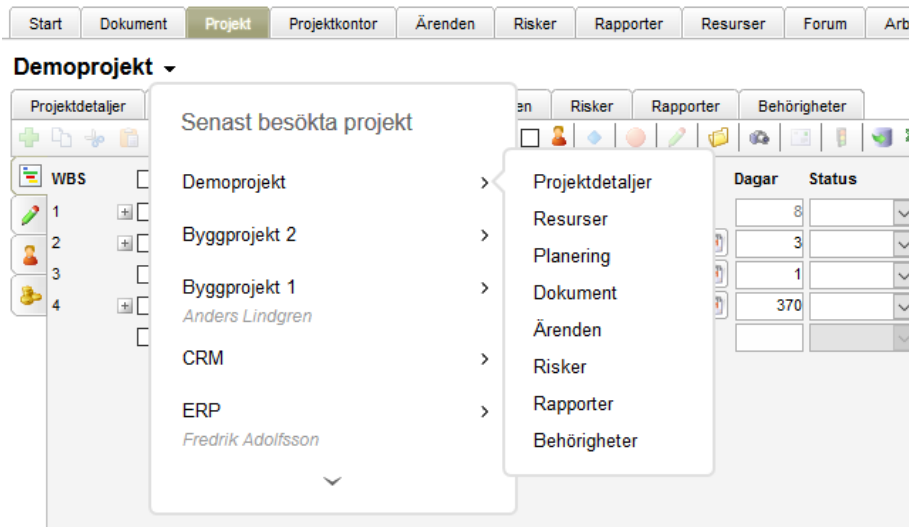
Start | Dokument | Projekt | Projektkontor | Ärenden | Risker | Rapporter | Resurser | Forum | Arb

Demoprojekt

Projektdetaljer | en | Risker | Rapporter | Behörigheter

WBS
1
2
3
4

Senast besökta projekt

Demoprojekt
Byggprojekt 2
Byggprojekt 1
Anders Lindgren
CRM
ERP
Fredrik Adolfsson

Projektdetaljer
Resurser
Planering
Dokument
Ärenden
Risker
Rapporter
Behörigheter

| Dagar | Status |
|---|---|
| 8 | |
| 3 | |
| 1 | |
| 370 | |
| | |